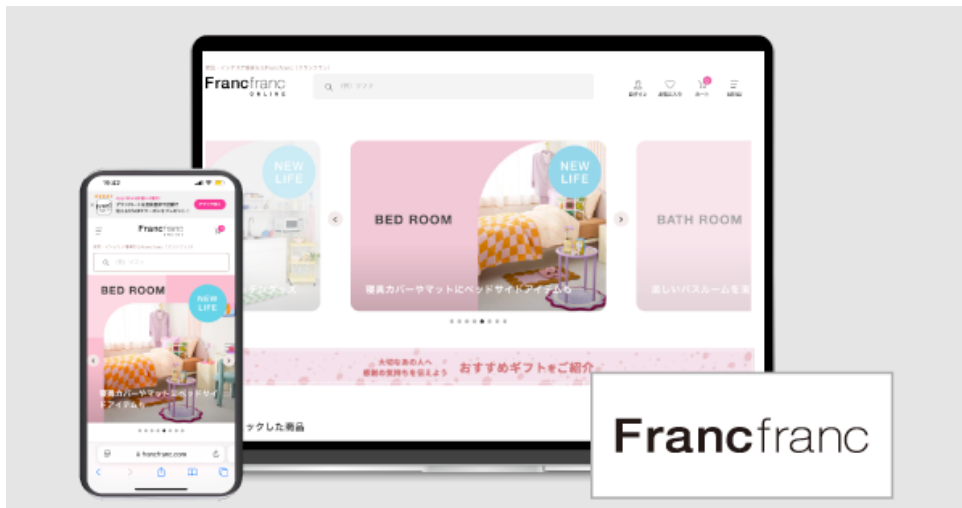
Francfranc ONLINE

NEW LIFE

BED ROOM

寝具カバーやマットにベッドサイドアイテムも

NEW LIFE

BATH ROOM

楽しいバスルームを

NEW LIFE

大切なあの人へ 感謝の気持ちを伝えよう おすすめギフトをご紹介

ックした商品

Francfranc

BED ROOM

NEW LIFE

寝具カバーやマットにベッドサイドアイテムも

francfranc.com

Francfranc